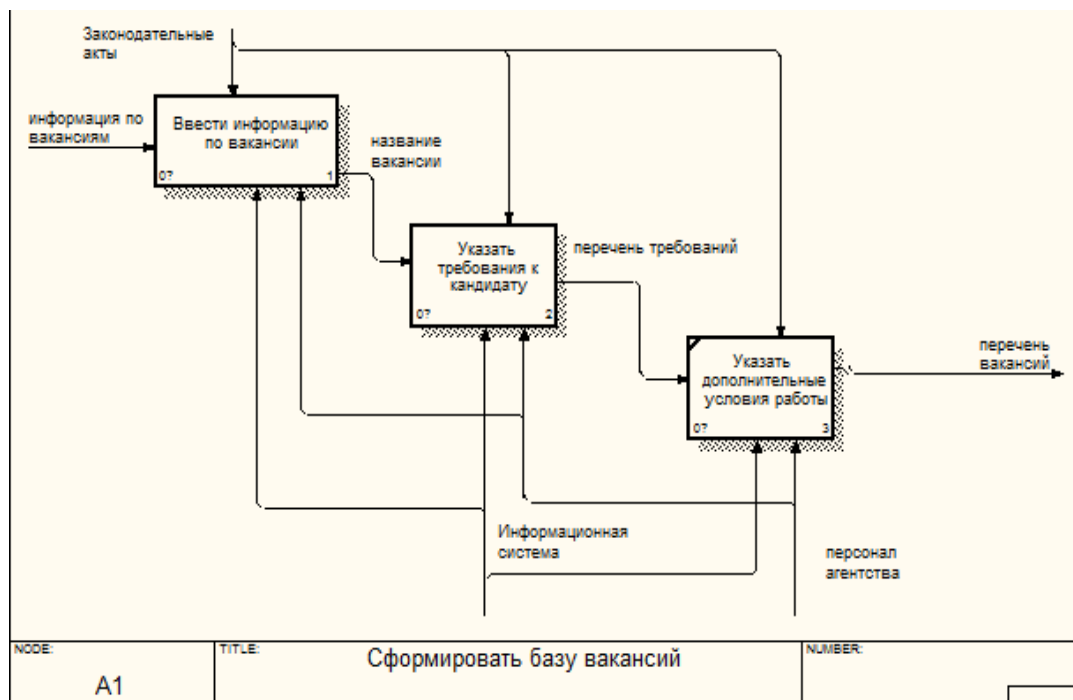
Законодательные акты

информация по вакансиям

Ввести информацию по вакансии

0?

1

название вакансии

Указать требования к кандидату

0?

2

перечень требований

Указать дополнительные условия работы

0?

3

перечень вакансий

Информационная система

персонал агентства

NODE:

A1

TITLE:

Сформировать базу вакансий

NUMBER: